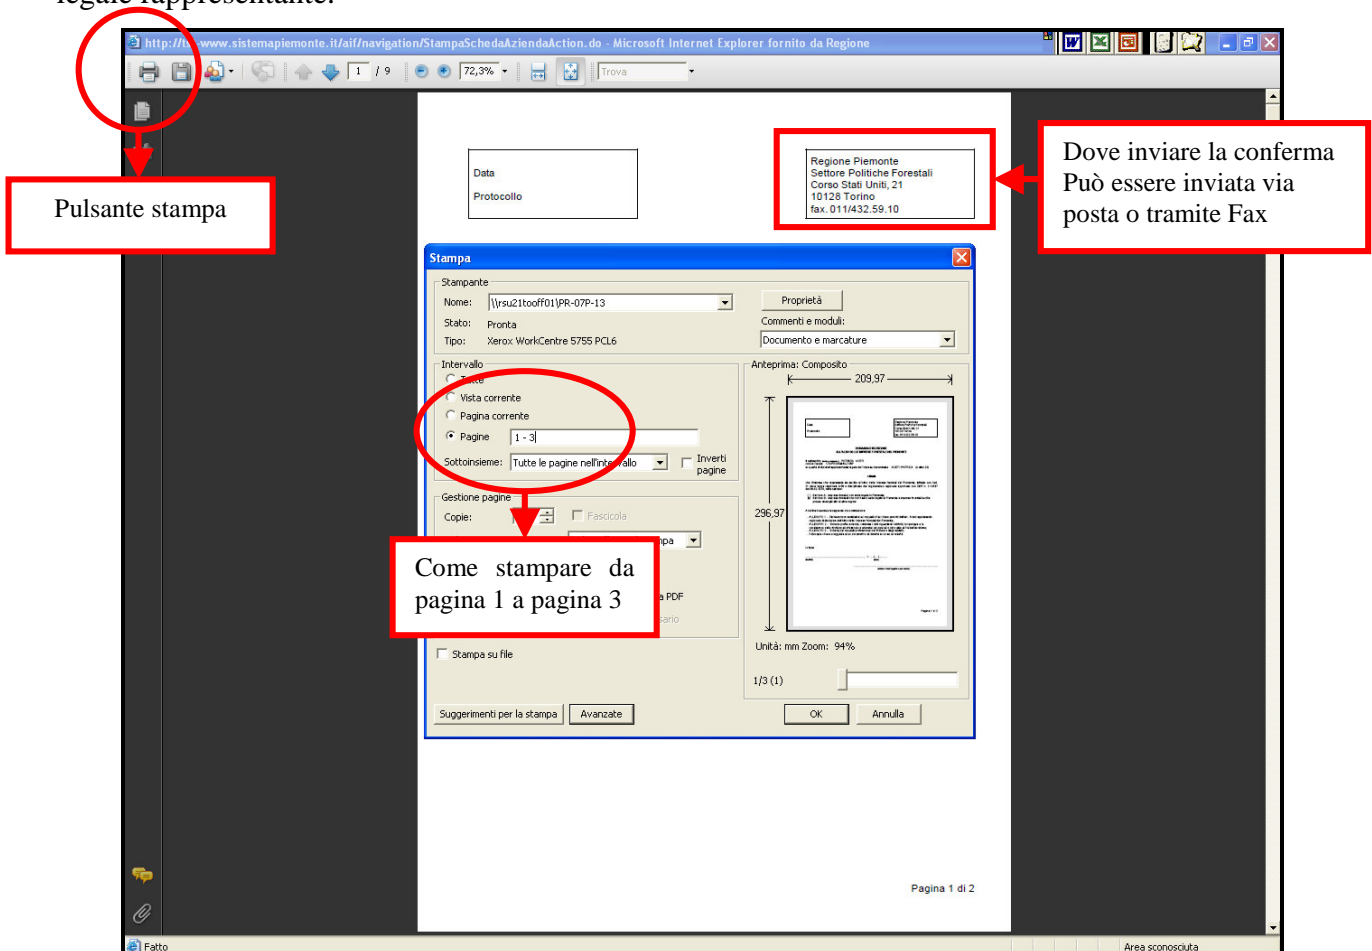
legale rappresentante.

http://t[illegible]www.sistemapiemonte.it/aif/navigation/StampaSchedaAziendaAction.do - Microsoft Internet Explorer fornito da Regione

1 / 9 72,3% Trova

Pulsante stampa

Data
Protocollo

Regione Piemonte
Settore Politiche Forestali
Corso Stati Uniti, 21
10128 Torino
fax. 011/432.59.10

Dove inviare la conferma
Può essere inviata via posta o tramite Fax

Stampa

Stampante
Nome: \\rsu21tooff01\PR-07P-13
Proprietà
Stato: Pronta
Commenti e moduli:
Tipo: Xerox WorkCentre 5755 PCL6
Documento e marcature

Intervallo
Tutte
Vista corrente
Pagina corrente
Pagine 1 - 3
Sottoinsieme: Tutte le pagine nell'intervallo
Inverti pagine

Anteprima: Composito
209,97
296,97

Gestione pagine
Copie:
Fascicola
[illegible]pa
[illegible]a PDF
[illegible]sario

Come stampare da pagina 1 a pagina 3

Stampa su file

Unità: mm Zoom: 94%
1/3 (1)

Suggerimenti per la stampa
Avanzate
OK
Annulla

Pagina 1 di 2

Fatto
Area sconosciuta